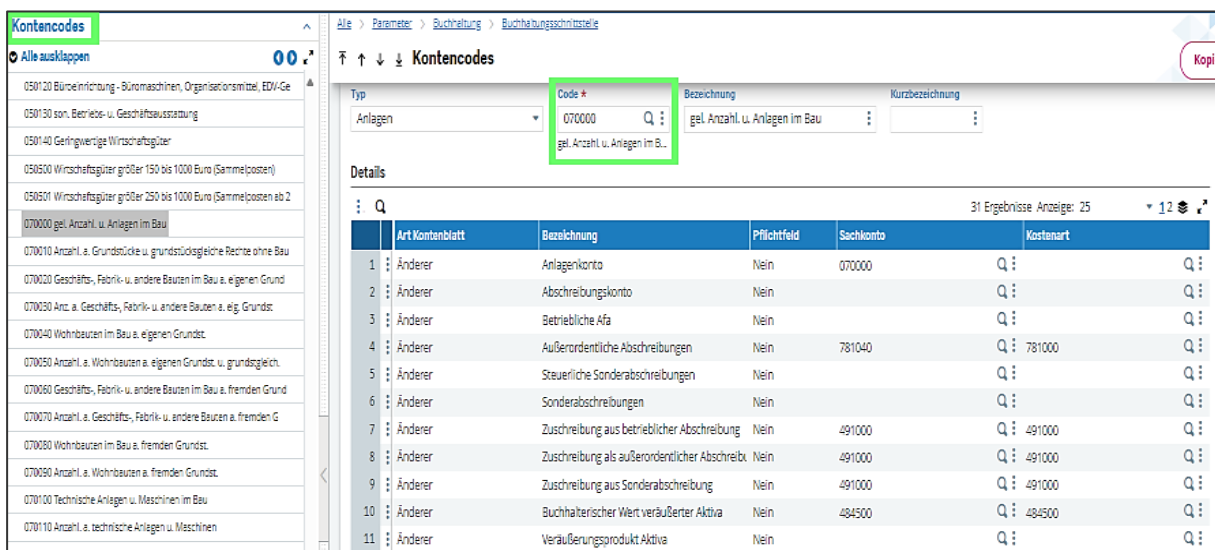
Kontencodes

Alle ausklappen

050120 Büroeinrichtung - Büromaschinen, Organisationsmittel, EDV-Ge
050130 son. Betriebs- u. Geschäftsausstattung
050140 Geringwertige Wirtschaftsgüter
050500 Wirtschaftsgüter größer 150 bis 1000 Euro (Sammelposten)
050501 Wirtschaftsgüter größer 250 bis 1000 Euro (Sammelposten ab 2
070000 gel. Anzahl. u. Anlagen im Bau
070010 Anzahl. a. Grundstücke u. grundstücksgleiche Rechte ohne Bau
070020 Geschäfts-, Fabrik- u. andere Bauten im Bau a. eigenen Grund
070030 Anz. a. Geschäfts-, Fabrik- u. andere Bauten a. eig. Grundst.
070040 Wohnbauten im Bau a. eigenen Grundst.
070050 Anzahl. a. Wohnbauten a. eigenen Grundst. u. grundstgleich.
070060 Geschäfts-, Fabrik- u. andere Bauten im Bau a. fremden Grund
070070 Anzahl. a. Geschäfts-, Fabrik- u. andere Bauten a. fremden G
070080 Wohnbauten im Bau a. fremden Grundst.
070090 Anzahl. a. Wohnbauten a. fremden Grundst.
070100 Technische Anlagen u. Maschinen im Bau
070110 Anzahl. a. technische Anlagen u. Maschinen

Alle > Parameter > Buchhaltung > Buchhaltungsschnittstelle

Kontencodes

Kopi

Typ
Anlagen

Code *
070000
gel. Anzahl. u. Anlagen im B...

Bezeichnung
gel. Anzahl. u. Anlagen im Bau

Kurzbezeichnung

Details

31 Ergebnisse Anzeige: 25 1 2

| | Art Kontenblatt | Bezeichnung | Pflichtfeld | Sachkonto | Kostenart |
|---|---|---|---|---|---|
| 1 | Änderer | Anlagenkonto | Nein | 070000 | |
| 2 | Änderer | Abschreibungskonto | Nein | | |
| 3 | Änderer | Betriebliche Afa | Nein | | |
| 4 | Änderer | Außerordentliche Abschreibungen | Nein | 781040 | 781000 |
| 5 | Änderer | Steuerliche Sonderabschreibungen | Nein | | |
| 6 | Änderer | Sonderabschreibungen | Nein | | |
| 7 | Änderer | Zuschreibung aus betrieblicher Abschreibung | Nein | 491000 | 491000 |
| 8 | Änderer | Zuschreibung als außerordentlicher Abschreibu | Nein | 491000 | 491000 |
| 9 | Änderer | Zuschreibung aus Sonderabschreibung | Nein | 491000 | 491000 |
| 10 | Änderer | Buchhalterischer Wert veräußerter Aktiva | Nein | 484500 | 484500 |
| 11 | Änderer | Veräußerungsprodukt Aktiva | Nein | | |